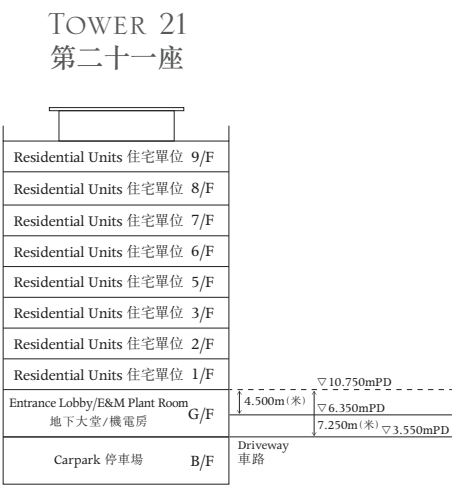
TOWER 21
第二十一座

Residential Units 住宅單位 9/F
Residential Units 住宅單位 8/F
Residential Units 住宅單位 7/F
Residential Units 住宅單位 6/F
Residential Units 住宅單位 5/F
Residential Units 住宅單位 3/F
Residential Units 住宅單位 2/F
Residential Units 住宅單位 1/F
Entrance Lobby/E&M Plant Room 地下大堂/機電房 G/F
Carpark 停車場 B/F

▽10.750mPD
4.500m(米)
▽6.350mPD
7.250m(米) ▽3.550mPD
Driveway
車路